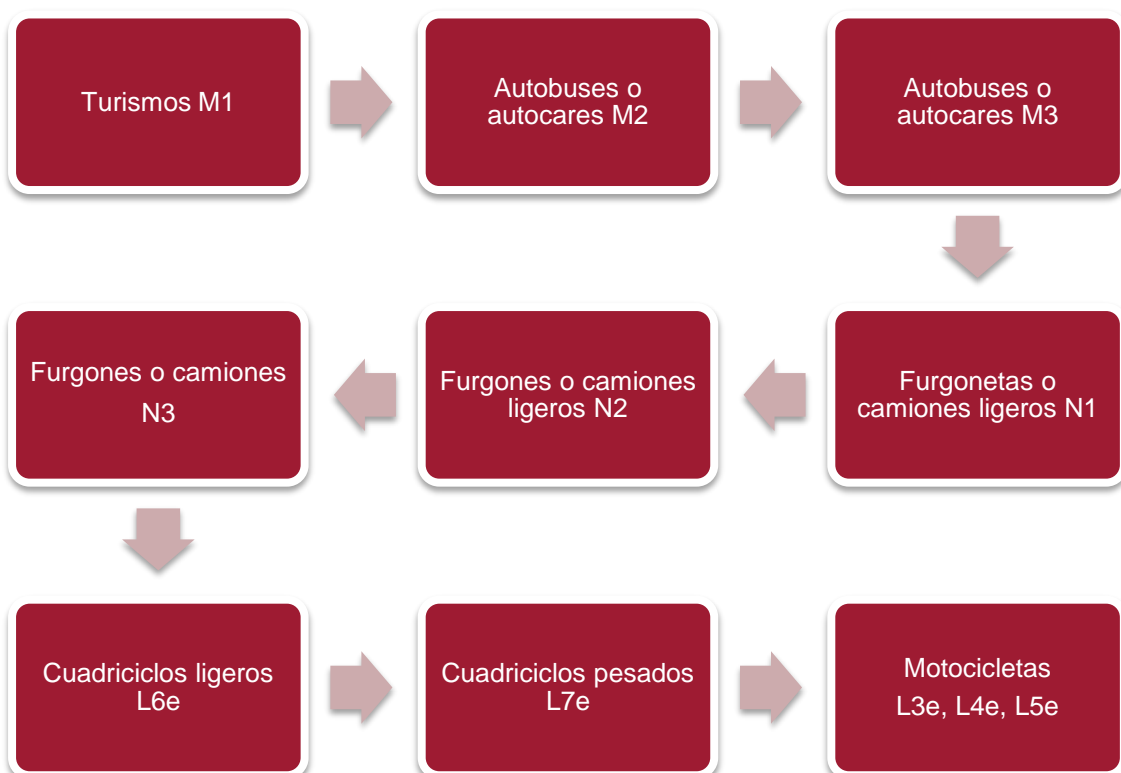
Turismos M1

Autobuses o autocares M2

Autobuses o autocares M3

Furgonetas o camiones ligeros N1

Furgones o camiones ligeros N2

Furgones o camiones N3

Cuadriciclos ligeros L6e

Cuadriciclos pesados L7e

Motocicletas L3e, L4e, L5e